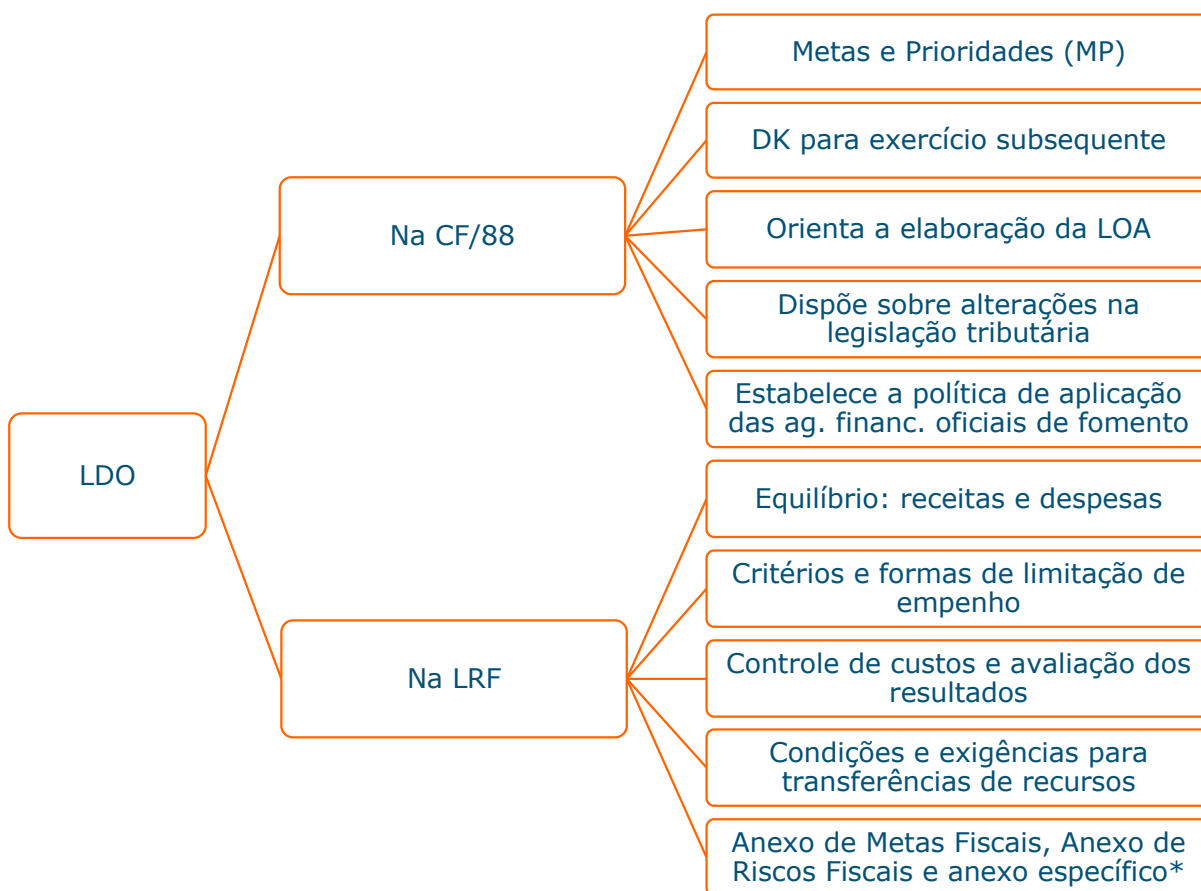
LDO

Na CF/88

Metas e Prioridades (MP)

DK para exercício subsequente

Orienta a elaboração da LOA

Dispõe sobre alterações na legislação tributária

Estabelece a política de aplicação das ag. financ. oficiais de fomento

Na LRF

Equilíbrio: receitas e despesas

Critérios e formas de limitação de empenho

Controle de custos e avaliação dos resultados

Condições e exigências para transferências de recursos

Anexo de Metas Fiscais, Anexo de Riscos Fiscais e anexo específico*